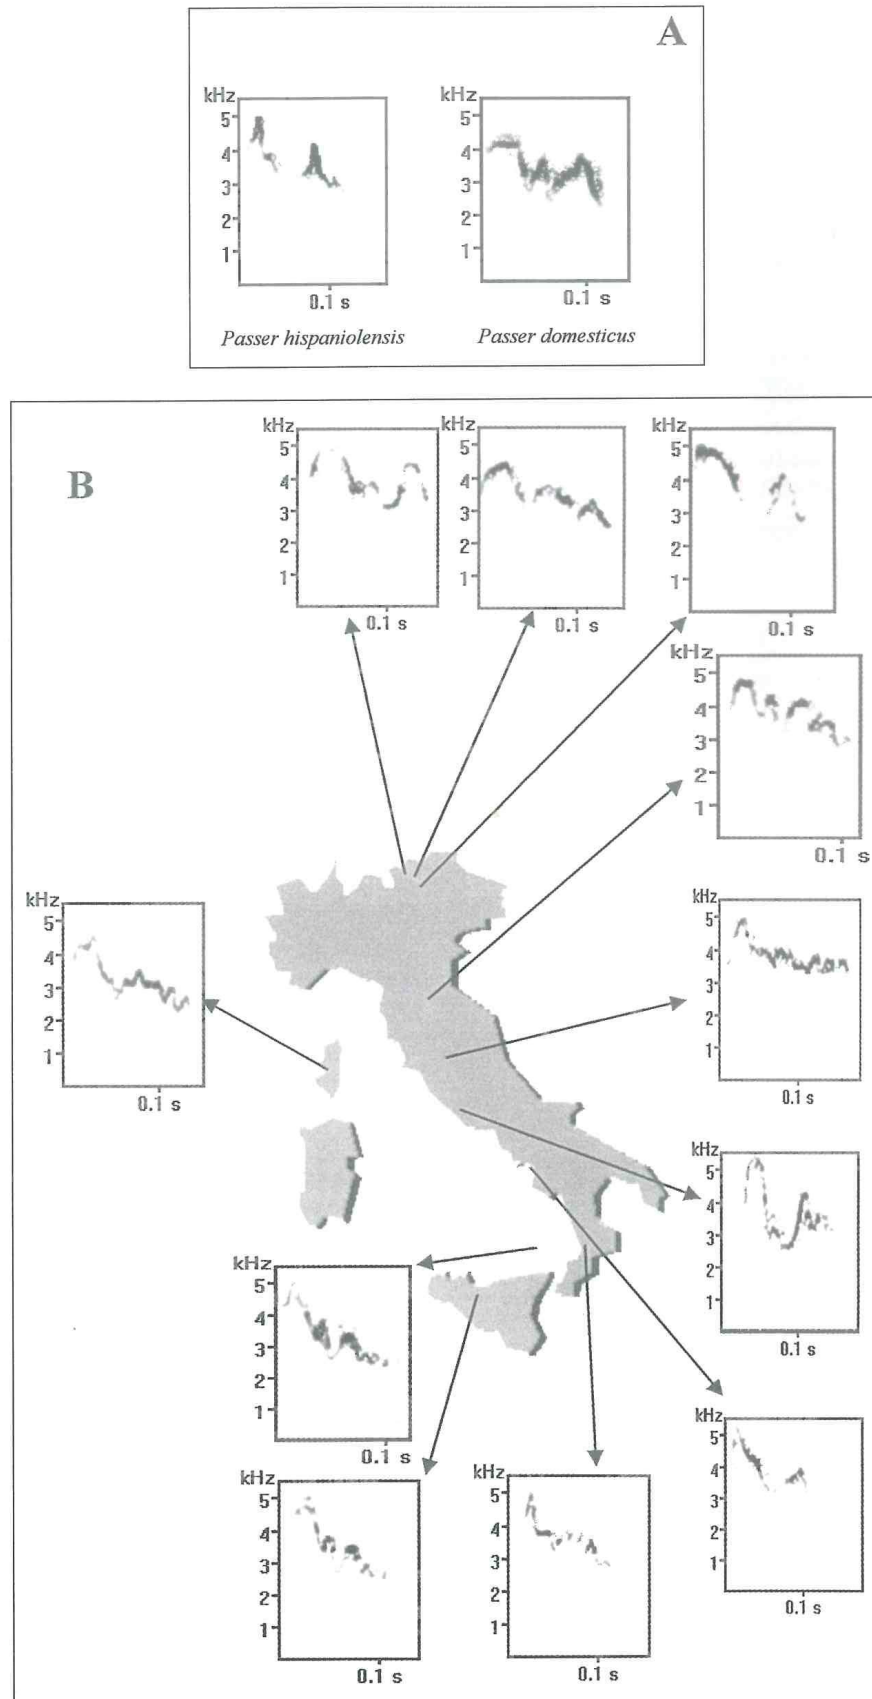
A

kHz
5
4
3
2
1
0.1 s
Passer hispaniolensis

kHz
5
4
3
2
1
0.1 s
Passer domesticus

B

kHz
5
4
3
2
1
0.1 s

kHz
5
4
3
2
1
0.1 s

kHz
5
4
3
2
1
0.1 s

kHz
5
4
3
2
1
0.1 s

kHz
5
4
3
2
1
0.1 s

kHz
5
4
3
2
1
0.1 s

kHz
5
4
3
2
1
0.1 s

kHz
5
4
3
2
1
0.1 s

kHz
5
4
3
2
1
0.1 s

kHz
5
4
3
2
1
0.1 s

kHz
5
4
3
2
1
0.1 s